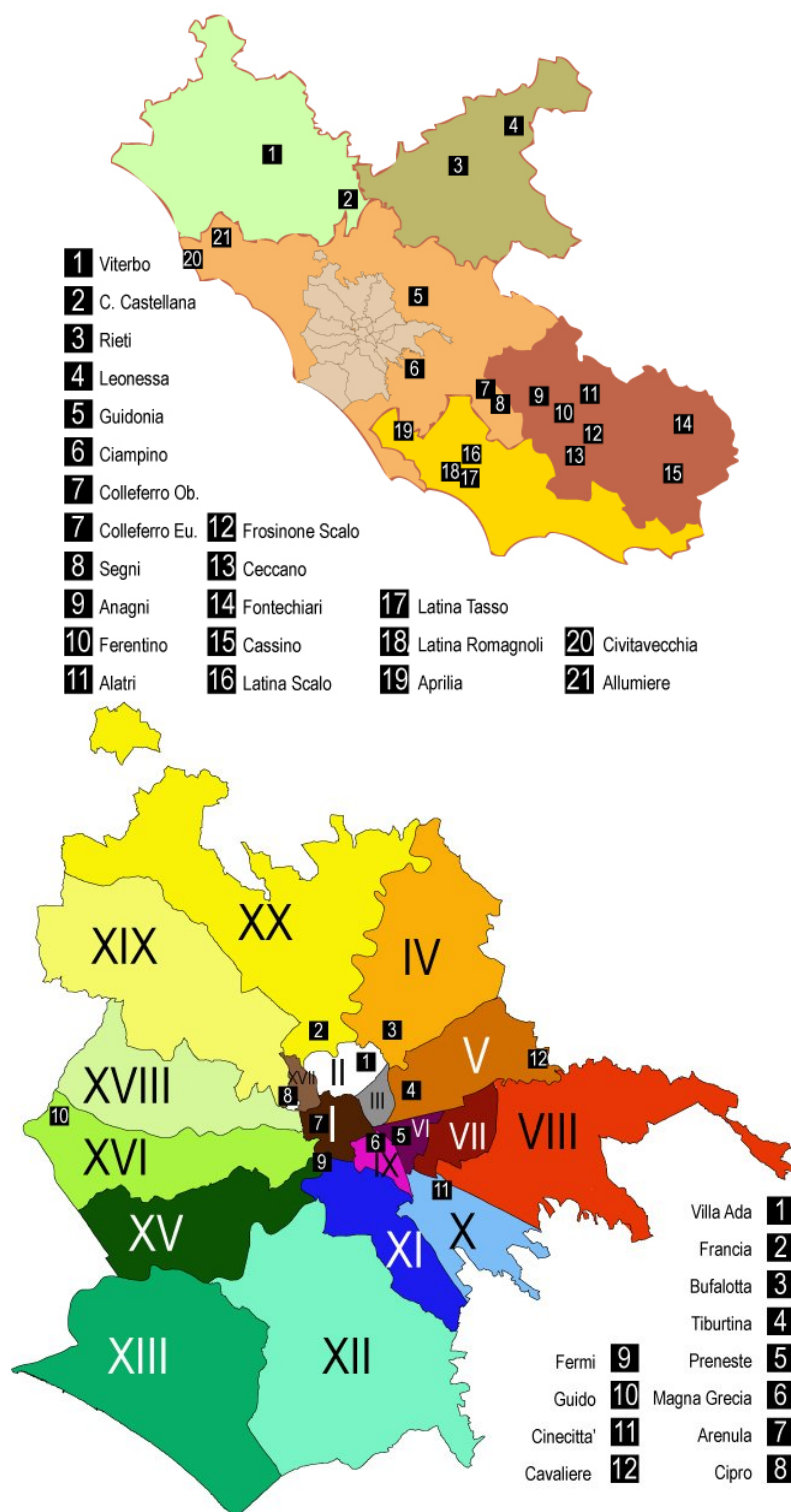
1
2
4
3
21
20
5
6
7
8
9
11
10
12
13
14
15
19
16
18
17

1 Viterbo
2 C. Castellana
3 Rieti
4 Leonessa
5 Guidonia
6 Ciampino
7 Colleferro Ob.
7 Colleferro Eu.
8 Segni
9 Anagni
10 Ferentino
11 Alatri

12 Frosinone Scalo
13 Ceccano
14 Fontechiari
15 Cassino
16 Latina Scalo

17 Latina Tasso
18 Latina Romagnoli
19 Aprilia

20 Civitavecchia
21 Allumiere

XX
XIX
IV
2
3
1
II
XVII
V
12
XVIII
8
III
4
10
7
I
6
5
VI
VII
VIII
XVI
9
IX
11
XV
XI
X
XIII
XII

Villa Ada 1
Francia 2
Bufalotta 3
Tiburtina 4
Preneste 5
Magna Grecia 6
Arenula 7
Cipro 8

Fermi 9
Guido 10
Cinecitta' 11
Cavaliere 12